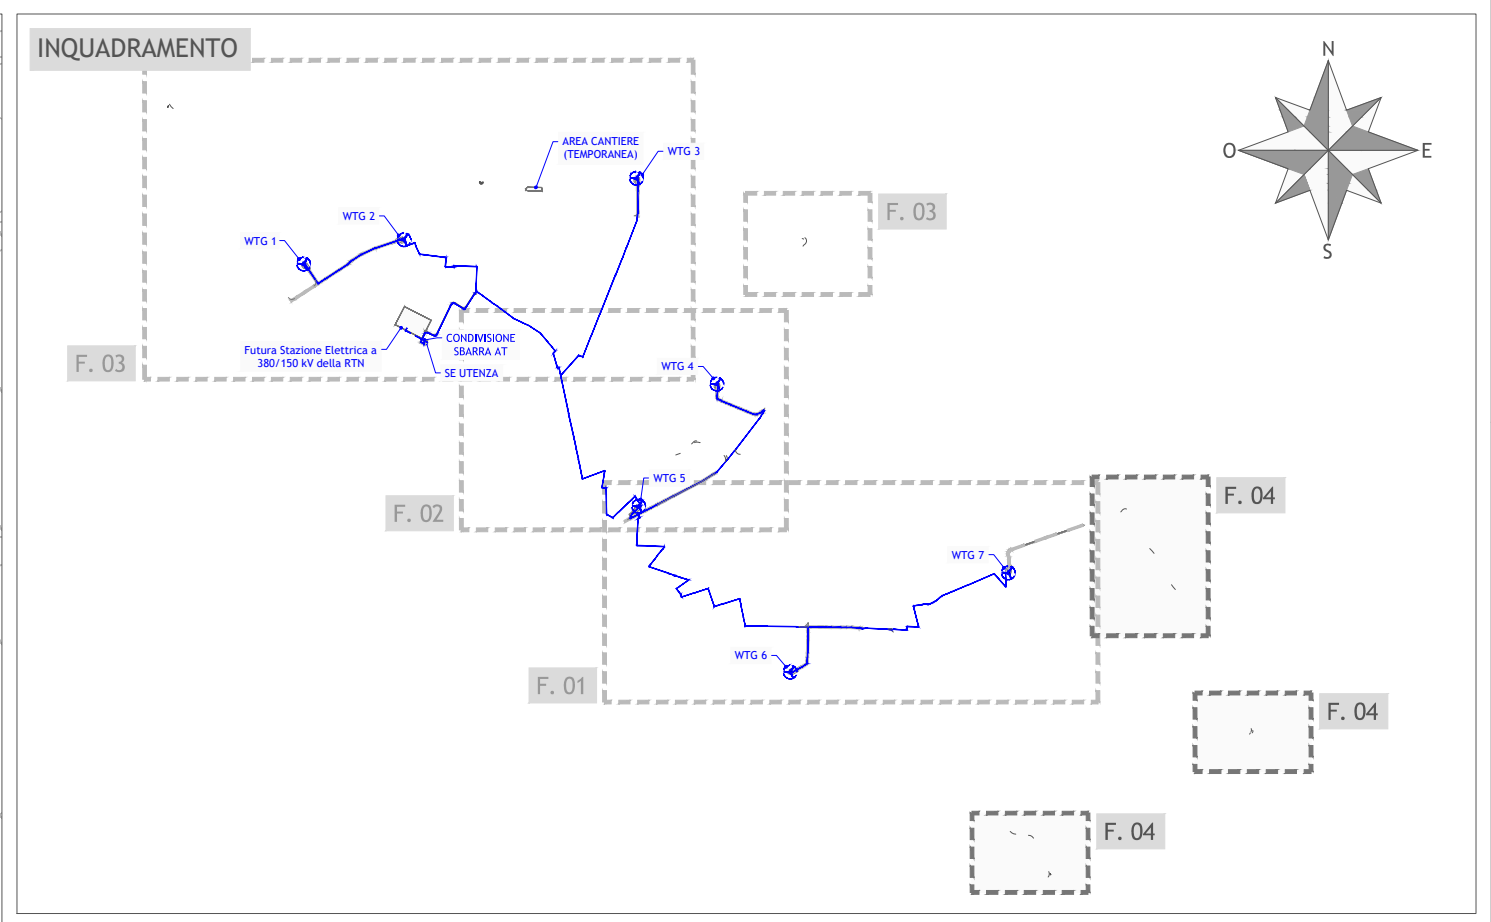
INQUADRAMENTO

N
O
E
S

AREA CANTIERE (TEMPORANEA)

WTG 3

WTG 2

WTG 1

F. 03

F. 03

Futura Stazione Elettrica a 380/150 kV della RTN

CONDIVISIONE SBARRA AT

SE UTENZA

WTG 4

WTG 5

F. 02

F. 04

WTG 7

WTG 6

F. 01

F. 04

F. 04